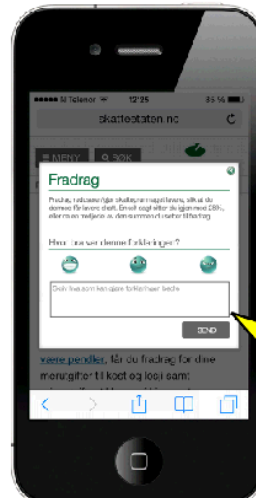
●●●●● N Telenor 12:25 35 %

skatteetaten.no

≡ MENY Q SØK

Fradrag

Fradrag reduserer skattegrunnlaget ditt, slik at du dermed får lavere skatt. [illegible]

Hva synes du om denne forklaringen?

Skriv hva som kan gjøre forklaringen bedre

SEND

være pendler, får du fradrag for dine merutgifter til kost og losji samt